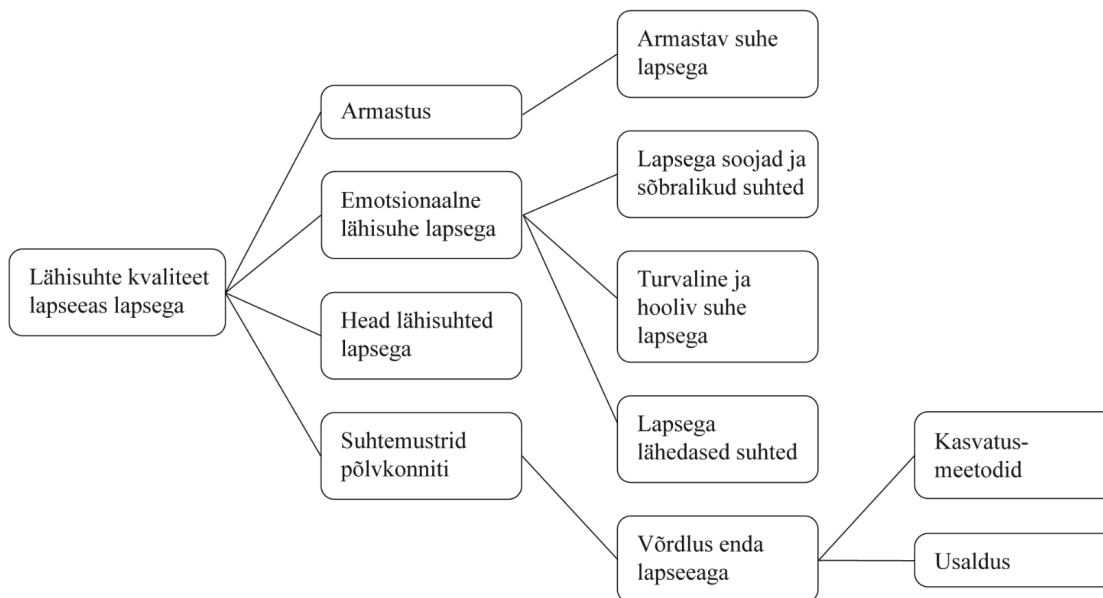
Lähisuhte kvaliteet lapseeas lapsega

Armastus

Armastav suhe lapsega

Emotsionaalne lähisuhe lapsega

Lapsega soojad ja sõbralikud suhted

Turvaline ja hooliv suhe lapsega

Lapsega lähedased suhted

Head lähisuhted lapsega

Suhtemustrid põlvkonniti

Võrdlus enda lapseeaga

Kasvatusmeetodid

Usaldus